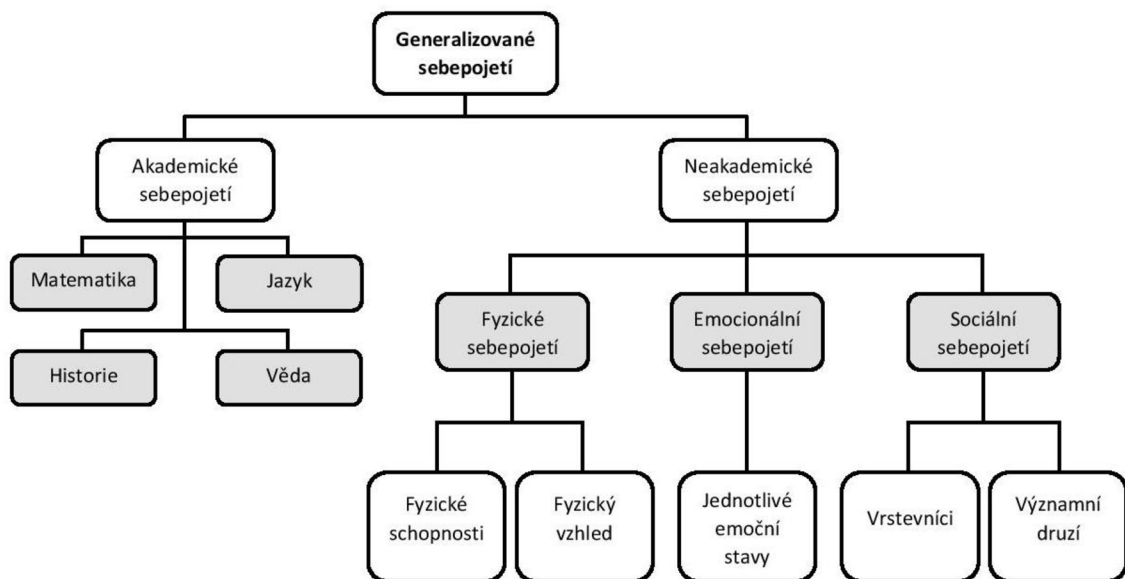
Generalizované sebepojetí

Akademické sebepojetí

Neakademické sebepojetí

Matematika

Jazyk

Historie

Věda

Fyzické sebepojetí

Emocionální sebepojetí

Sociální sebepojetí

Fyzické schopnosti

Fyzický vzhled

Jednotlivé emoční stavy

Vrstevníci

Významní druzí